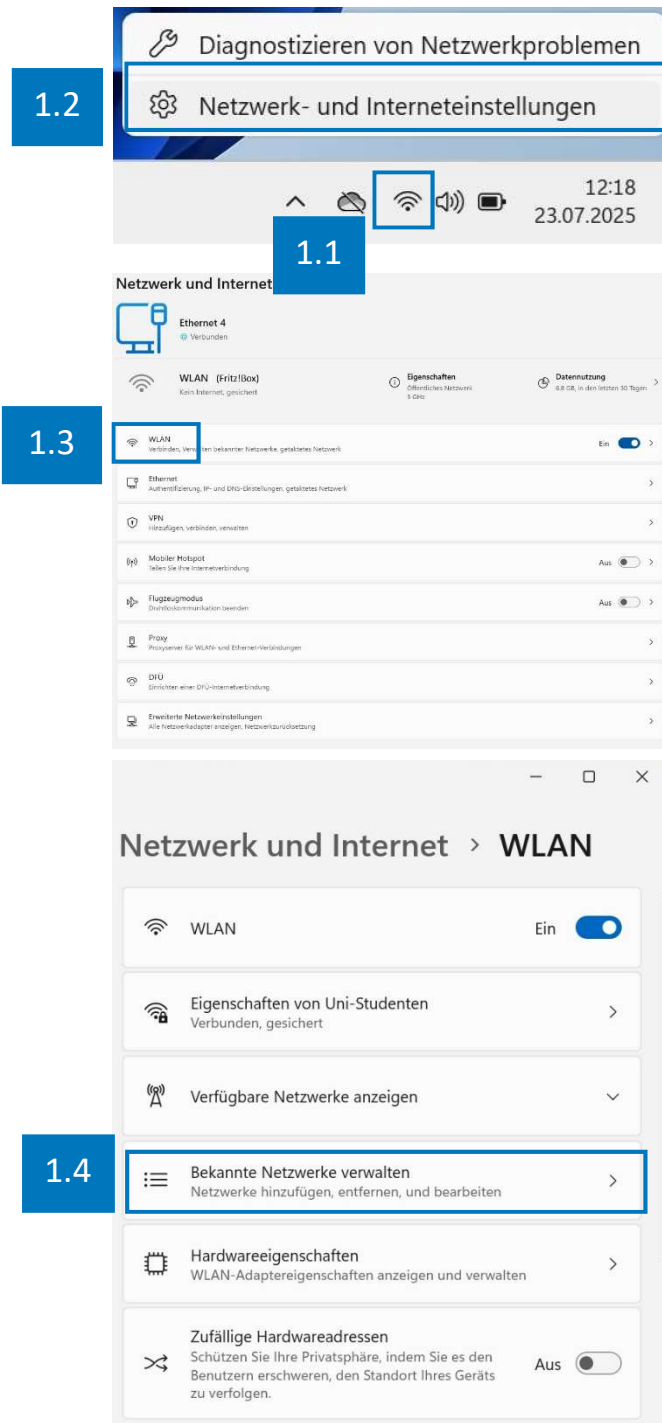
Diagnostizieren von Netzwerkproblemen

1.2

Netzwerk- und Interneteinstellungen

12:18
23.07.2025

1.1

Netzwerk und Internet

Ethernet 4
Verbunden

WLAN (Fritz!Box)
Kein Internet, gesichert

Eigenschaften
Öffentliches Netzwerk
5 GHz

Datennutzung
6,8 GB, in den letzten 30 Tagen

1.3

WLAN
Verbinden, Verwalten bekannter Netzwerke, getaktetes Netzwerk

Ein

Ethernet
Authentifizierung, IP- und DNS-Einstellungen, getaktetes Netzwerk

VPN
Hinzufügen, verbinden, verwalten

Mobiler Hotspot
Teilen Sie Ihre Internetverbindung

Aus

Flugzeugmodus
Drahtloskommunikation beenden

Aus

Proxy
Proxyserver für WLAN- und Ethernet-Verbindungen

DFÜ
Einrichten einer DFÜ-Internetverbindung

Erweiterte Netzwerkeinstellungen
Alle Netzwerkadapter anzeigen, Netzwerkzurücksetzung

Netzwerk und Internet > WLAN

WLAN

Ein

Eigenschaften von Uni-Studenten
Verbunden, gesichert

Verfügbare Netzwerke anzeigen

1.4

Bekannte Netzwerke verwalten
Netzwerke hinzufügen, entfernen, und bearbeiten

Hardwareeigenschaften
WLAN-Adaptereigenschaften anzeigen und verwalten

Zufällige Hardwareadressen
Schützen Sie Ihre Privatsphäre, indem Sie es den Benutzern erschweren, den Standort Ihres Geräts zu verfolgen.

Aus